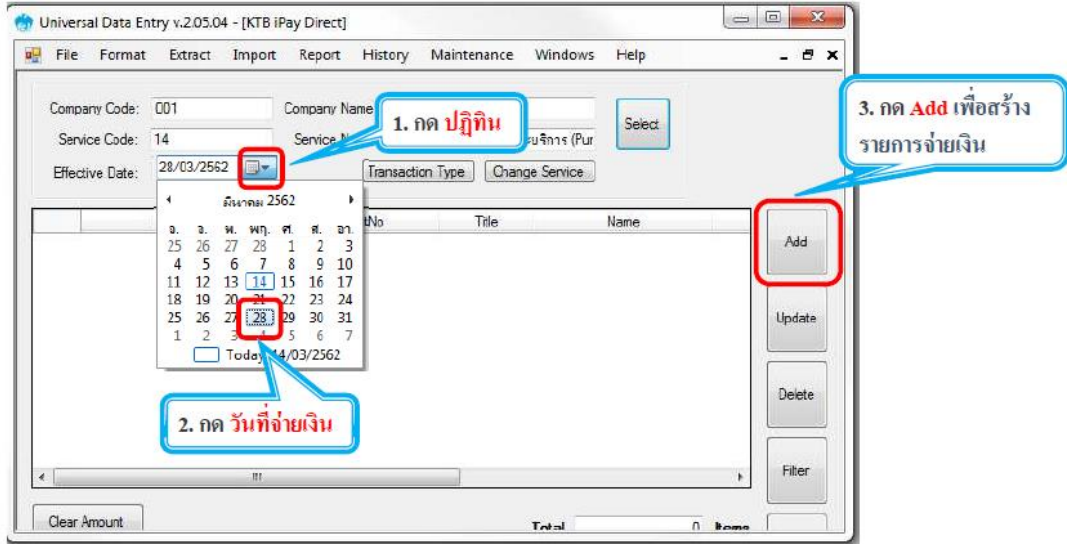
Universal Data Entry v.2.05.04 - [KTB iPay Direct]

File Format Extract Import Report History Maintenance Windows Help

Company Code: 001
Company Name
Service Code: 14
Service N
บริการ (Pur
Effective Date: 28/03/2562
Select
Transaction Type
Change Service

1. กด ปฏิทิน

3. กด Add เพื่อสร้างรายการจ่ายเงิน

มีนาคม 2562

| จ. | อ. | พ. | พฤ. | ศ. | ส. | อา. |
|---|---|---|---|---|---|---|
| 25 | 26 | 27 | 28 | 1 | 2 | 3 |
| 4 | 5 | 6 | 7 | 8 | 9 | 10 |
| 11 | 12 | 13 | 14 | 15 | 16 | 17 |
| 18 | 19 | 20 | 21 | 22 | 23 | 24 |
| 25 | 26 | 27 | 28 | 29 | 30 | 31 |
| 1 | 2 | 3 | 4 | 5 | 6 | 7 |

Today: 14/03/2562

tNo Title Name

Add
Update
Delete
Filter

2. กด วันที่จ่ายเงิน

Clear Amount
Total 0 Items